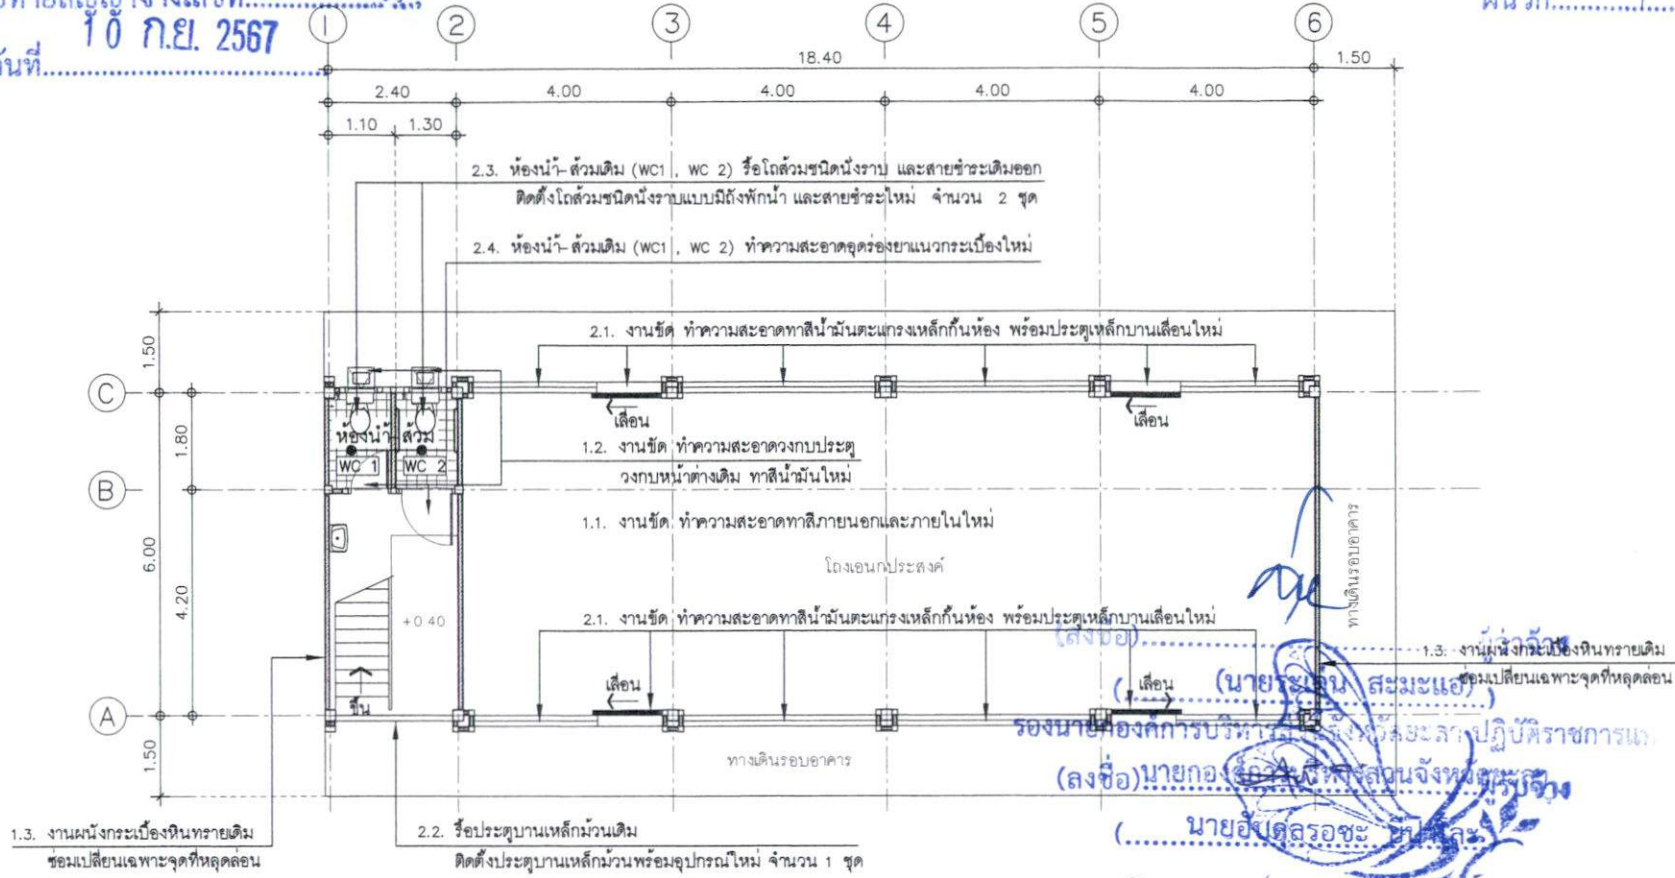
10 ก.ย. 2567
วันที่.........

1 2 3 4 5 6

18.40
1.50
2.40 4.00 4.00 4.00 4.00
1.10 1.30

2.3. ห้องน้ำ-ส้วมเดิม (WC1, WC 2) รื้อโถส้วมชนิดนั่งราบ และสายชำระเดิมออก ติดตั้งโถส้วมชนิดนั่งราบแบบมีถังพักน้ำ และสายชำระใหม่ จำนวน 2 ชุด

2.4. ห้องน้ำ-ส้วมเดิม (WC1, WC 2) ทำความสะอาดอุดร่องยาแนวกระเบื้องใหม่

2.1. งานขัด ทำความสะอาดทาสีน้ำมันตะแกรงเหล็กกั้นห้อง พร้อมประตูเหล็กบานเลื่อนใหม่

C B A
1.50 1.80 6.00 4.20 1.50

เลื่อน
เลื่อน
ห้องน้ำ-ส้วม
WC 1 WC 2

1.2. งานขัด ทำความสะอาดวงกบประตู วงกบหน้าต่างเดิม ทาสีน้ำมันใหม่

1.1. งานขัด ทำความสะอาดทาสีภายนอกและภายในใหม่

โถงเอนกประสงค์

+0.40

2.1. งานขัด ทำความสะอาดทาสีน้ำมันตะแกรงเหล็กกั้นห้อง พร้อมประตูเหล็กบานเลื่อนใหม่

ทางเดินรอบอาคาร

(ลงชื่อ).........ผู้ว่าจ้าง
(นายระเด่น สะมะแอ)
รองนายกองค์การบริหารส่วนจังหวัดยะลา ปฏิบัติราชการแทน
(ลงชื่อ)นายกองค์การบริหารส่วนจังหวัดยะลา ผู้รับจ้าง
(......นายอับดุลรอชะ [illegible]

1.3. งานผนังกระเบื้องหินทรายเดิม ซ่อมเปลี่ยนเฉพาะจุดที่หลุดล่อน

เลื่อน
เลื่อน
ขึ้น

ทางเดินรอบอาคาร

1.3. งานผนังกระเบื้องหินทรายเดิม ซ่อมเปลี่ยนเฉพาะจุดที่หลุดล่อน

2.2. รื้อประตูบานเหล็กม้วนเดิม ติดตั้งประตูบานเหล็กม้วนพร้อมอุปกรณ์ใหม่ จำนวน 1 ชุด